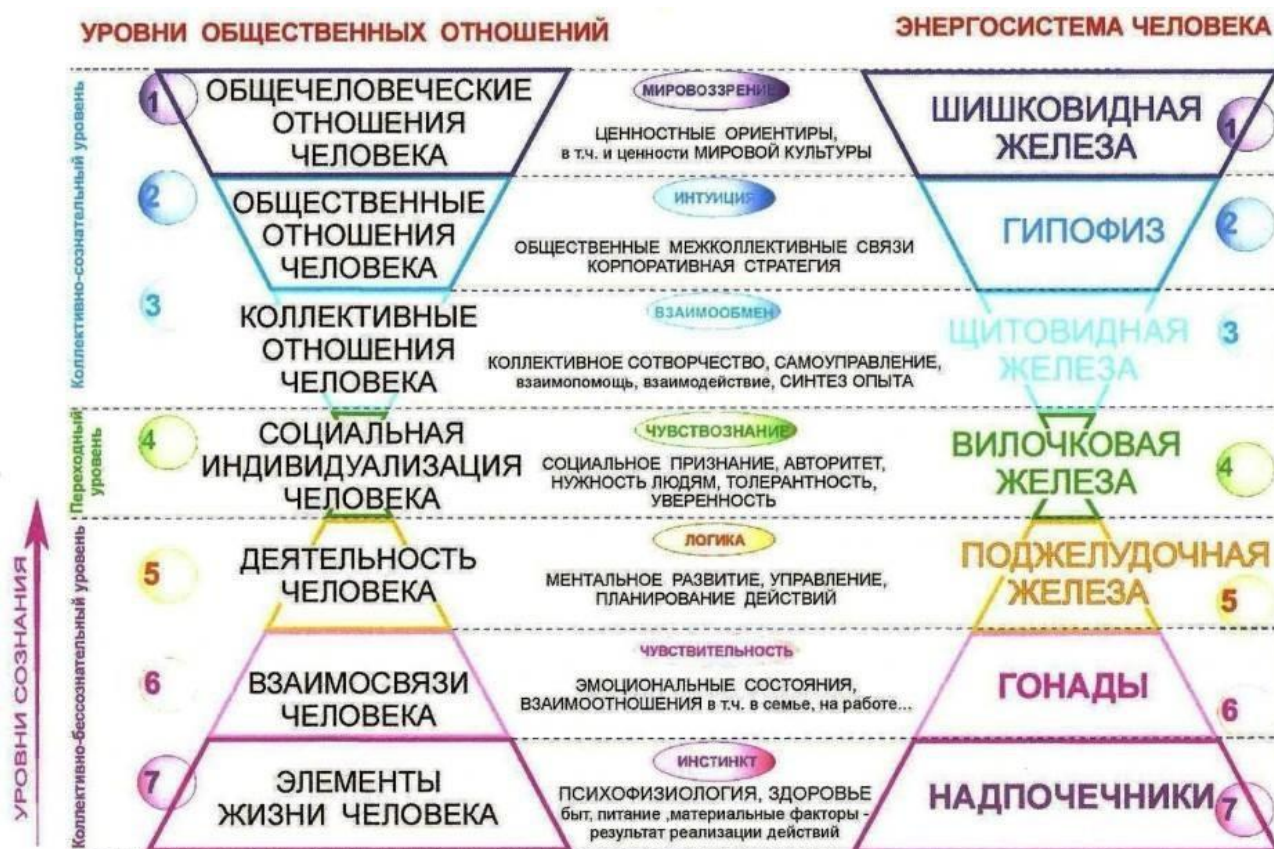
УРОВНИ ОБЩЕСТВЕННЫХ ОТНОШЕНИЙ

ЭНЕРГОСИСТЕМА ЧЕЛОВЕКА

Коллективно-сознательный уровень

1 ОБЩЕЧЕЛОВЕЧЕСКИЕ ОТНОШЕНИЯ ЧЕЛОВЕКА

МИРОВОЗЗРЕНИЕ

ЦЕННОСТНЫЕ ОРИЕНТИРЫ, в т.ч. и ценности МИРОВОЙ КУЛЬТУРЫ

ШИШКОВИДНАЯ ЖЕЛЕЗА 1

2 ОБЩЕСТВЕННЫЕ ОТНОШЕНИЯ ЧЕЛОВЕКА

ИНТУИЦИЯ

ОБЩЕСТВЕННЫЕ МЕЖКОЛЛЕКТИВНЫЕ СВЯЗИ КОРПОРАТИВНАЯ СТРАТЕГИЯ

ГИПОФИЗ 2

3 КОЛЛЕКТИВНЫЕ ОТНОШЕНИЯ ЧЕЛОВЕКА

ВЗАИМООБМЕН

КОЛЛЕКТИВНОЕ СОТВОРЧЕСТВО, САМОУПРАВЛЕНИЕ, взаимопомощь, взаимодействие, СИНТЕЗ ОПЫТА

ЩИТОВИДНАЯ ЖЕЛЕЗА 3

Переходный уровень

4 СОЦИАЛЬНАЯ ИНДИВИДУАЛИЗАЦИЯ ЧЕЛОВЕКА

ЧУВСТВОЗНАНИЕ

СОЦИАЛЬНОЕ ПРИЗНАНИЕ, АВТОРИТЕТ, НУЖНОСТЬ ЛЮДЯМ, ТОЛЕРАНТНОСТЬ, УВЕРЕННОСТЬ

ВИЛОЧКОВАЯ ЖЕЛЕЗА 4

Коллективно-бессознательный уровень

5 ДЕЯТЕЛЬНОСТЬ ЧЕЛОВЕКА

ЛОГИКА

МЕНТАЛЬНОЕ РАЗВИТИЕ, УПРАВЛЕНИЕ, ПЛАНИРОВАНИЕ ДЕЙСТВИЙ

ПОДЖЕЛУДОЧНАЯ ЖЕЛЕЗА 5

6 ВЗАИМОСВЯЗИ ЧЕЛОВЕКА

ЧУВСТВИТЕЛЬНОСТЬ

ЭМОЦИОНАЛЬНЫЕ СОСТОЯНИЯ, ВЗАИМООТНОШЕНИЯ в т.ч. в семье, на работе...

ГОНАДЫ 6

7 ЭЛЕМЕНТЫ ЖИЗНИ ЧЕЛОВЕКА

ИНСТИНКТ

ПСИХОФИЗИОЛОГИЯ, ЗДОРОВЬЕ быт, питание ,материальные факторы - результат реализации действий

НАДПОЧЕЧНИКИ 7

УРОВНИ СОЗНАНИЯ